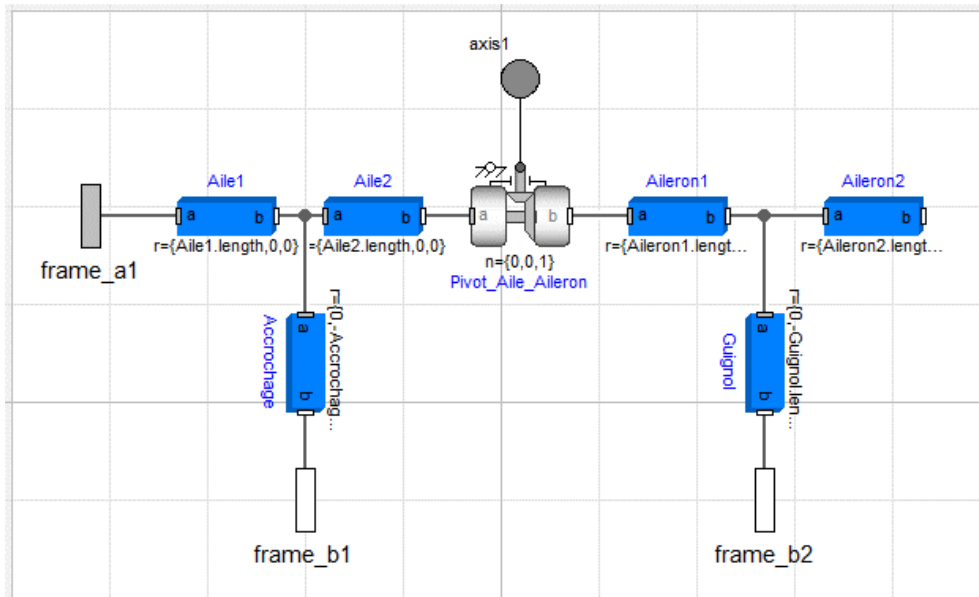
axis1

Aile1

a b

r={Aile1.length,0,0}

Aile2

a b

={Aile2.length,0,0}

a b

n={0,0,1}

Pivot_Aile_Aileron

Aileron1

a b

r={Aileron1.lengt...

Aileron2

a b

r={Aileron2.lengt...

frame_a1

Accrochage

a b

r={0,-Accrochag...

Guignol

a b

r={0,-Guignol.len...

frame_b1

frame_b2